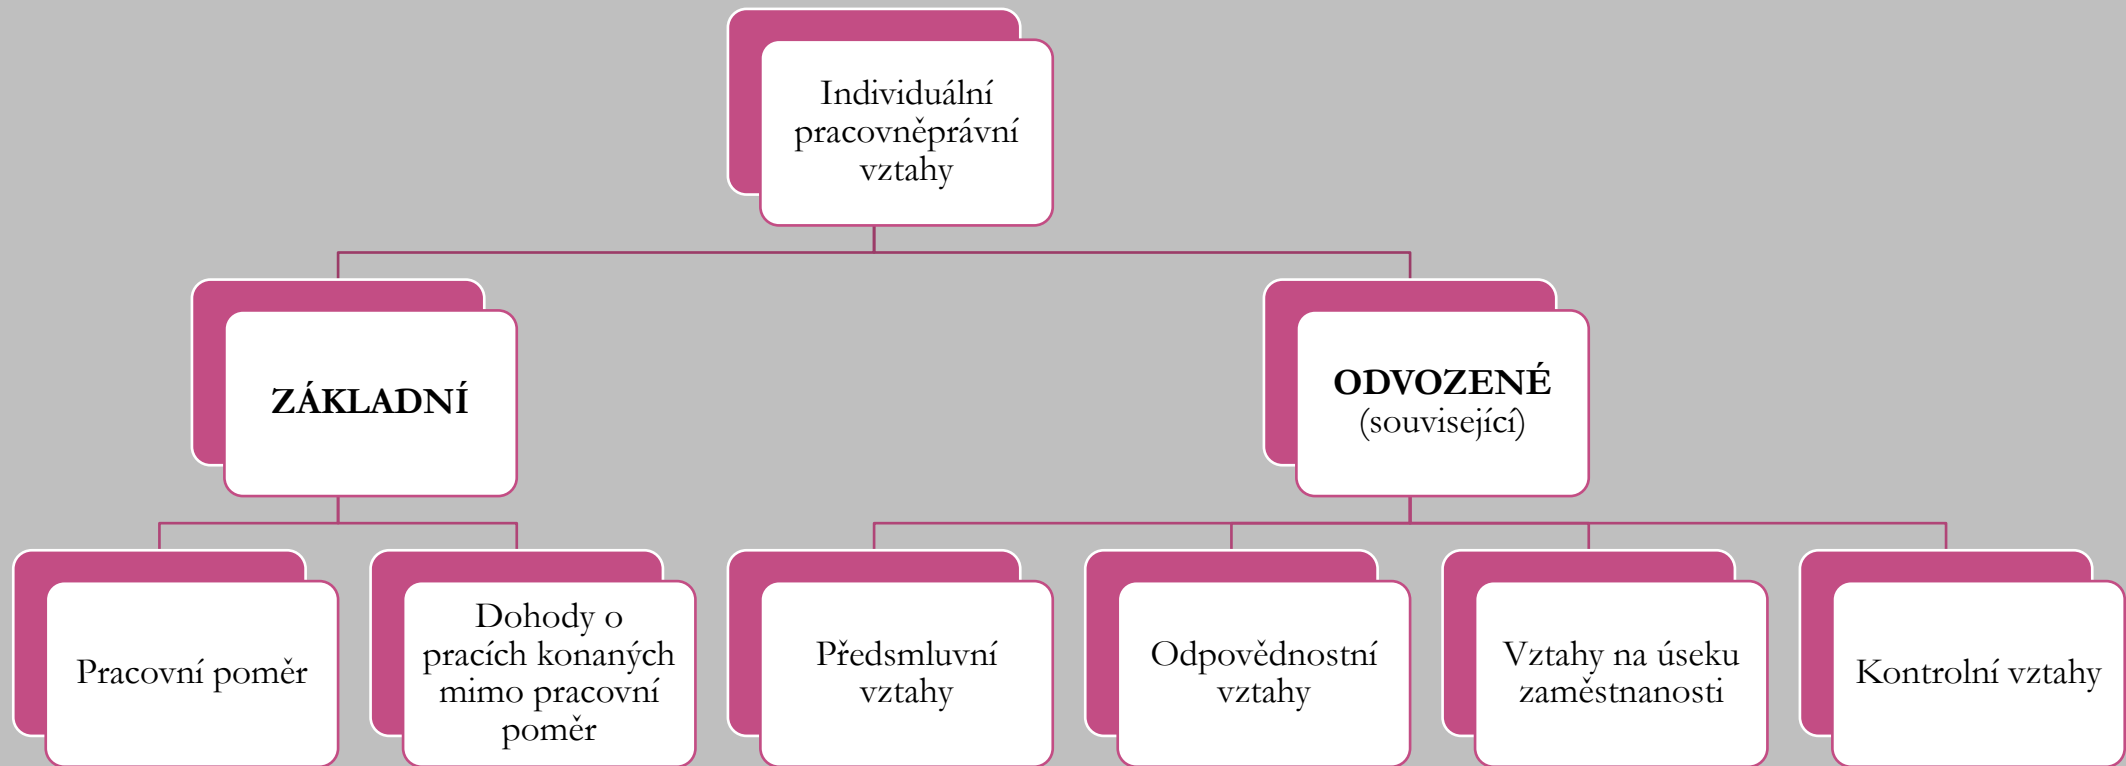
Individuální pracovněprávní vztahy

ZÁKLADNÍ

ODVOZENÉ (související)

Pracovní poměr

Dohody o pracích konaných mimo pracovní poměr

Předsmluvní vztahy

Odpovědnostní vztahy

Vztahy na úseku zaměstnanosti

Kontrolní vztahy